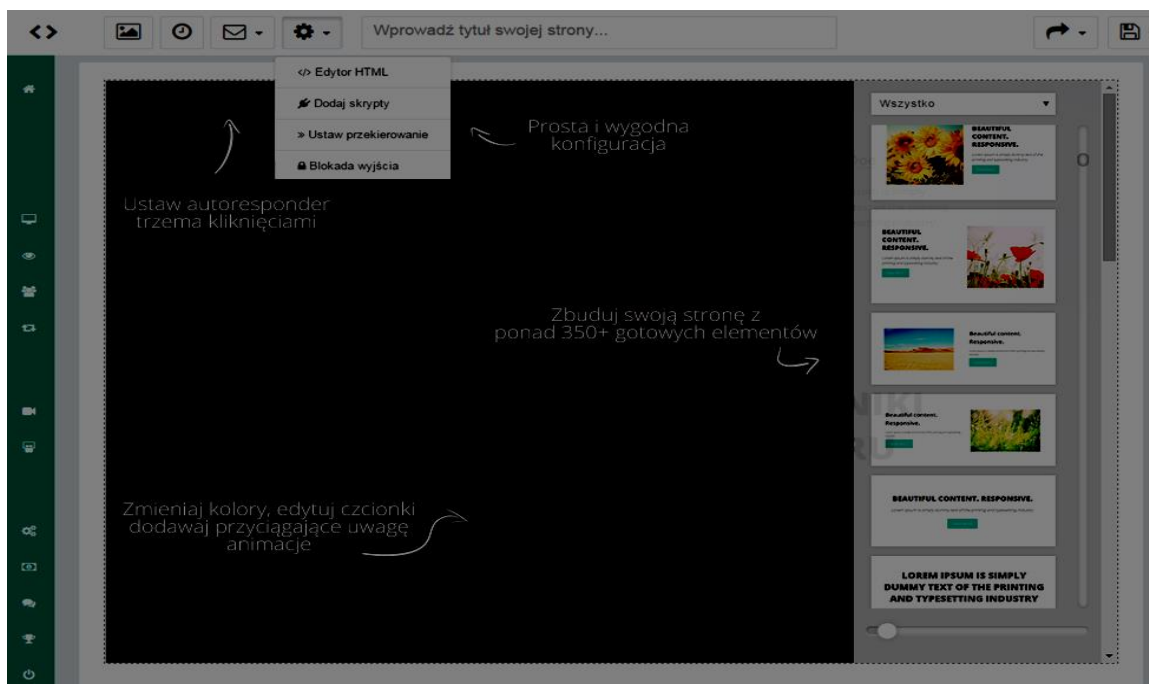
Wprowadź tytuł swojej strony...

</> Edytor HTML
Dodaj skrypty
» Ustaw przekierowanie
Blokada wyjścia

Prosta i wygodna konfiguracja

Ustaw autoresponder trzema kliknięciami

Zbuduj swoją stronę z ponad 350+ gotowych elementów

Zmieniaj kolory, edytuj czcionki dodawaj przyciągające uwagę animacje

Wszystko

BEAUTIFUL CONTENT. RESPONSIVE.

BEAUTIFUL CONTENT. RESPONSIVE.

Beautiful content. Responsive.

Beautiful content. Responsive.

BEAUTIFUL CONTENT. RESPONSIVE.

LOREM IPSUM IS SIMPLY DUMMY TEXT OF THE PRINTING AND TYPESETTING INDUSTRY